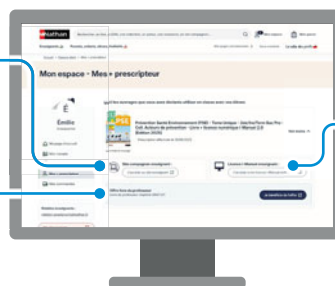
Nathan

Mon espace - Mes prescripteur

Emilie

Prévention Santé Environnement (PSE) - Terme Unique - 2de/1re/Term Bac Pro / CAP. Acteurs de prévention - Livre + licence numérique i-Manuel 2.0 Édition 2020

Mes spécimens

Licence i-Manuel enseignant

Offre live du professeur